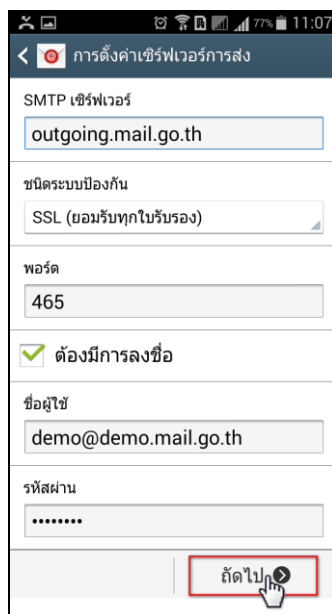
77% 11:07

การตั้งค่าเซิร์ฟเวอร์การส่ง

SMTP เซิร์ฟเวอร์

outgoing.mail.go.th

ชนิดระบบป้องกัน

SSL (ยอมรับทุกใบรับรอง)

พอร์ต

465

ต้องมีการลงชื่อ

ชื่อผู้ใช้

demo@demo.mail.go.th

รหัสผ่าน

•••••••••

ถัดไป